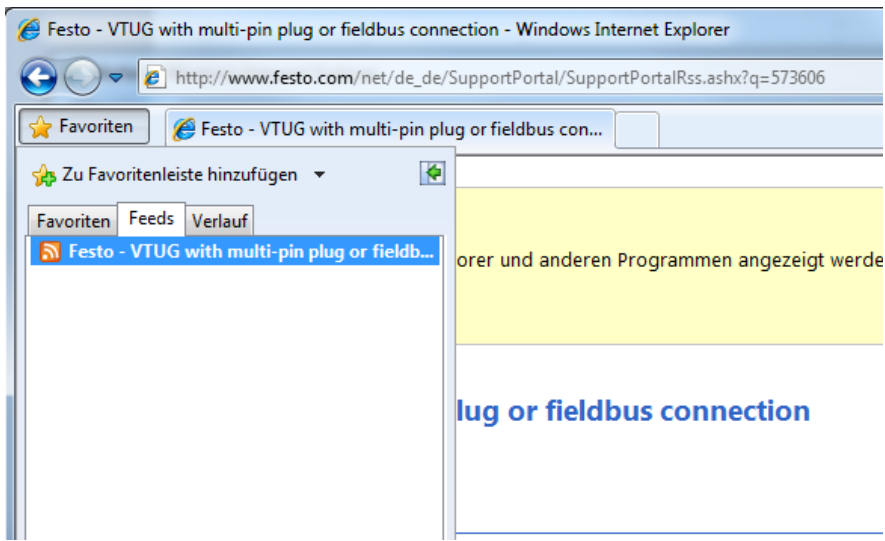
Festo - VTUG with multi-pin plug or fieldbus connection - Windows Internet Explorer

http://www.festo.com/net/de_de/SupportPortal/SupportPortalRss.ashx?q=573606

Favoriten

Festo - VTUG with multi-pin plug or fieldbus con...

Zu Favoritenleiste hinzufügen

Favoriten | Feeds | Verlauf

Festo - VTUG with multi-pin plug or fieldb...

orer und anderen Programmen angezeigt werde

lug or fieldbus connection